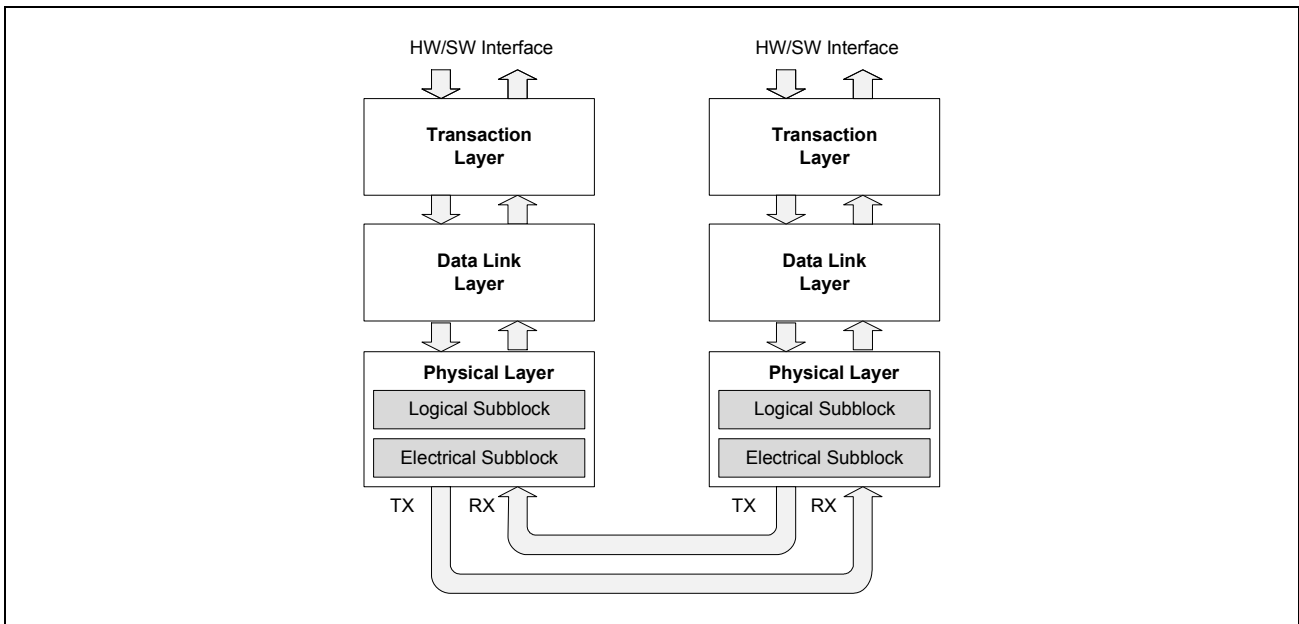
HW/SW Interface

Transaction Layer

Data Link Layer

Physical Layer

Logical Subblock

Electrical Subblock

TX

RX

HW/SW Interface

Transaction Layer

Data Link Layer

Physical Layer

Logical Subblock

Electrical Subblock

TX

RX